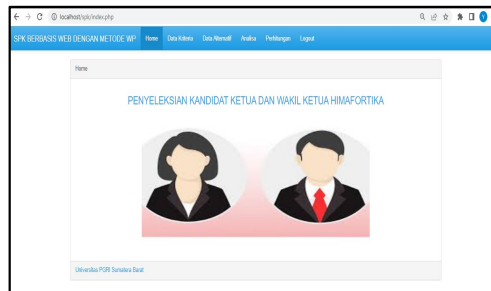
localhost/spk/index.php

SPK BERBASIS WEB DENGAN METODE WP Home Data Kriteria Data Alternatif Analisa Perhitungan Logout

Home

PENYELEKSIAN KANDIDAT KETUA DAN WAKIL KETUA HIMAFORTIKA

Universitas PGRI Sumatera Barat